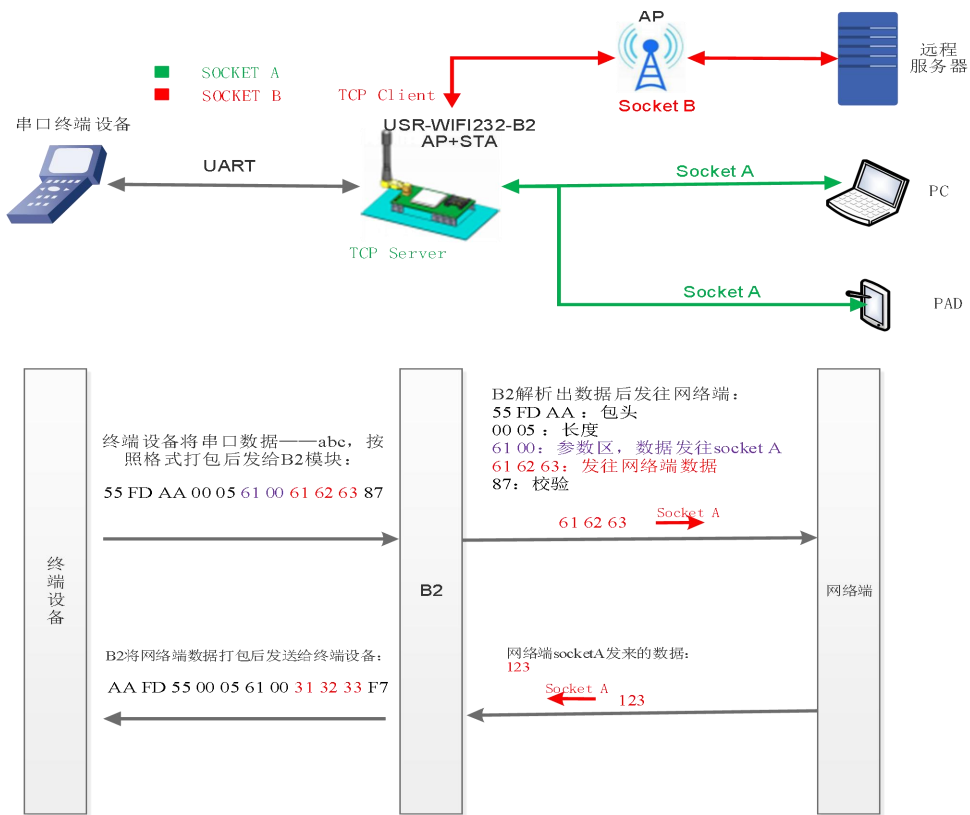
AP

远程服务器

SOCKET A
SOCKET B

TCP Client

Socket B

串口终端设备

USR-WIFI232-B2
AP+STA

UART

Socket A

PC

TCP Server

Socket A

PAD

终端设备将串口数据——abc，按照格式打包后发给B2模块：

55 FD AA 00 05 61 00 61 62 63 87

B2解析出数据后发往网络端：
55 FD AA ：包头
00 05 ：长度
61 00：参数区，数据发往socket A
61 62 63：发往网络端数据
87：校验

61 62 63

Socket A

终端设备

B2

网络端

B2将网络端数据打包后发送给终端设备：

AA FD 55 00 05 61 00 31 32 33 F7

网络端socketA发来的数据：
123

Socket A

123